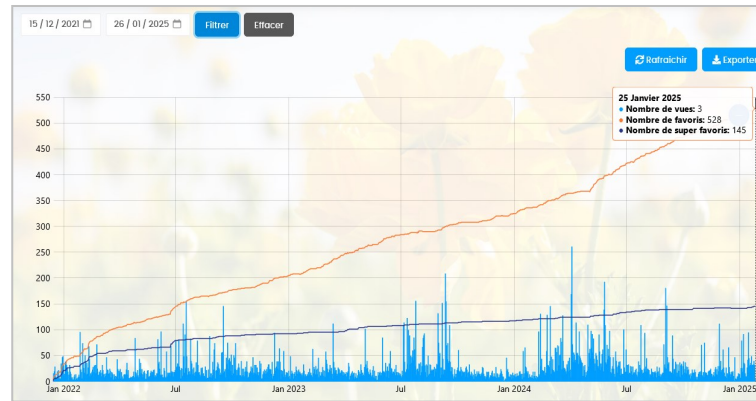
15 / 12 / 2021
26 / 01 / 2025
Filtrer
Effacer

Rafraichir
Exporter

25 Janvier 2025
● Nombre de vues: 3
● Nombre de favoris: 528
● Nombre de super favoris: 145

550
500
450
400
350
300
250
200
150
100
50
0

Jan 2022
Jul
Jan 2023
Jul
Jan 2024
Jul
Jan 2025